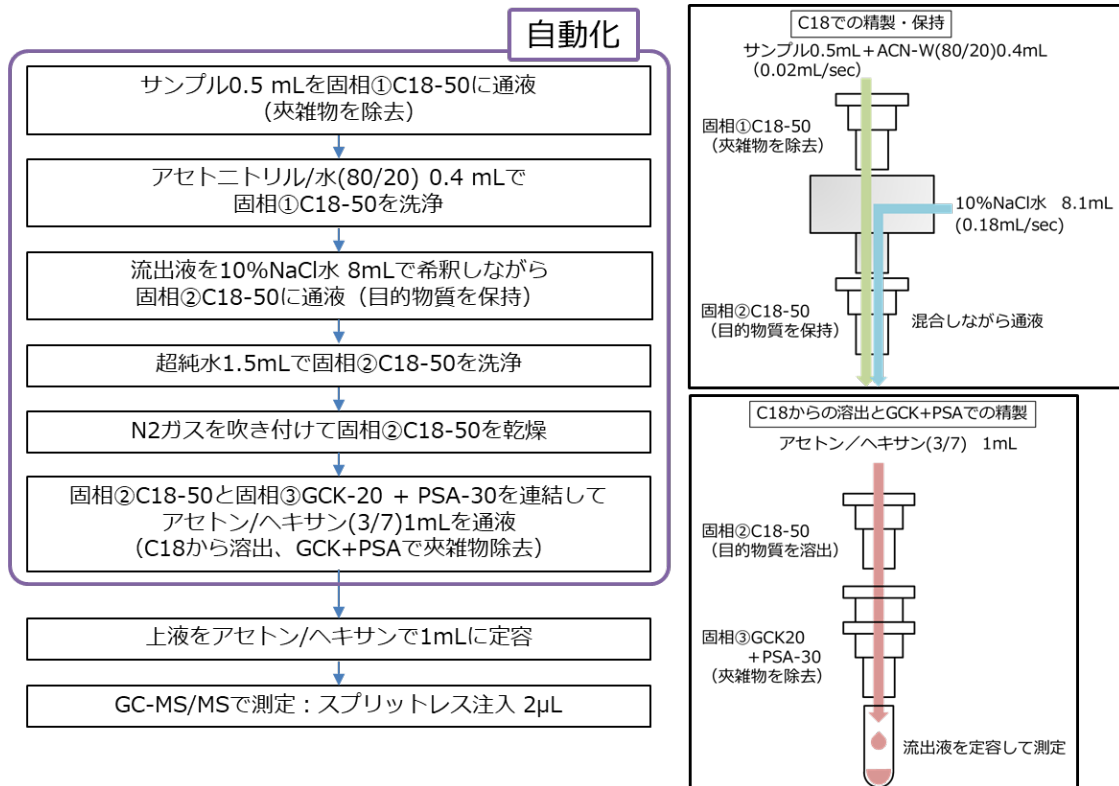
自動化

サンプル0.5 mLを固相①C18-50に通液（夾雑物を除去）

アセトニトリル/水(80/20) 0.4 mLで固相①C18-50を洗浄

流出液を10%NaCl水 8mLで希釈しながら固相②C18-50に通液（目的物質を保持）

超純水1.5mLで固相②C18-50を洗浄

N2ガスを吹き付けて固相②C18-50を乾燥

固相②C18-50と固相③GCK-20 + PSA-30を連結してアセトン/ヘキサン(3/7)1mLを通液（C18から溶出、GCK+PSAで夾雑物除去）

上液をアセトン/ヘキサンで1mLに定容

GC-MS/MSで測定：スプリットレス注入 2μL

C18での精製・保持

サンプル0.5mL＋ACN-W(80/20)0.4mL（0.02mL/sec）

固相①C18-50（夾雑物を除去）

10%NaCl水 8.1mL（0.18mL/sec）

固相②C18-50（目的物質を保持）

混合しながら通液

C18からの溶出とGCK+PSAでの精製

アセトン／ヘキサン(3/7) 1mL

固相②C18-50（目的物質を溶出）

固相③GCK20 ＋PSA-30（夾雑物を除去）

流出液を定容して測定